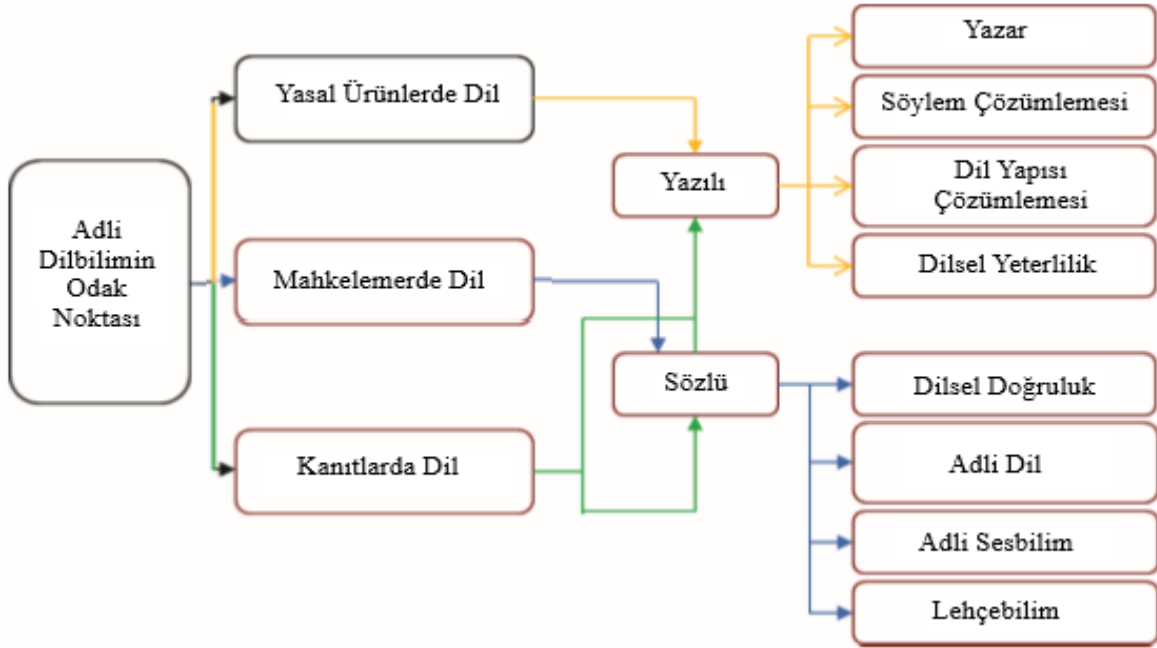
Adli Dilbilimin Odak Noktası

Yasal Ürünlerde Dil

Mahkelemerde Dil

Kanıtlarda Dil

Yazılı

Sözlü

Yazar

Söylem Çözümlemesi

Dil Yapısı Çözümlemesi

Dilsel Yeterlilik

Dilsel Doğruluk

Adli Dil

Adli Sesbilim

Lehçebilim